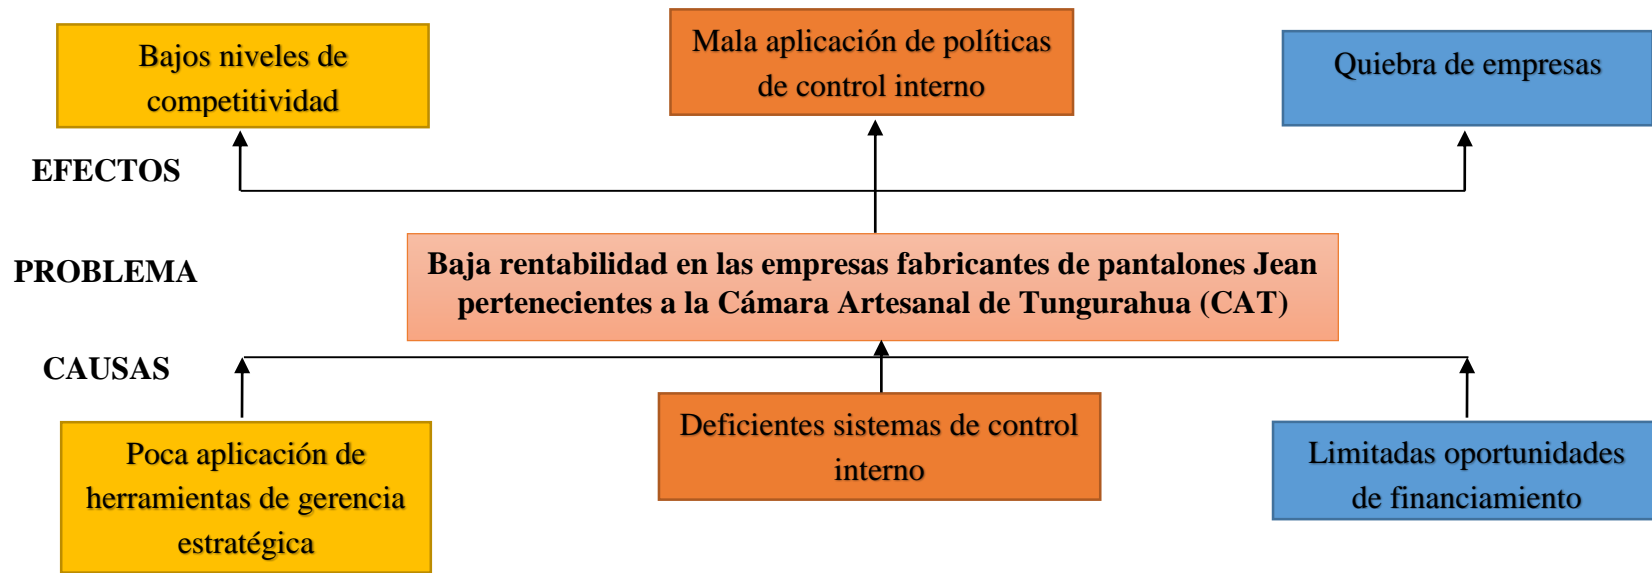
Bajos niveles de competitividad

Mala aplicación de políticas de control interno

Quiebra de empresas

EFECTOS

PROBLEMA

Baja rentabilidad en las empresas fabricantes de pantalones Jean pertenecientes a la Cámara Artesanal de Tungurahua (CAT)

CAUSAS

Poca aplicación de herramientas de gerencia estratégica

Deficientes sistemas de control interno

Limitadas oportunidades de financiamiento